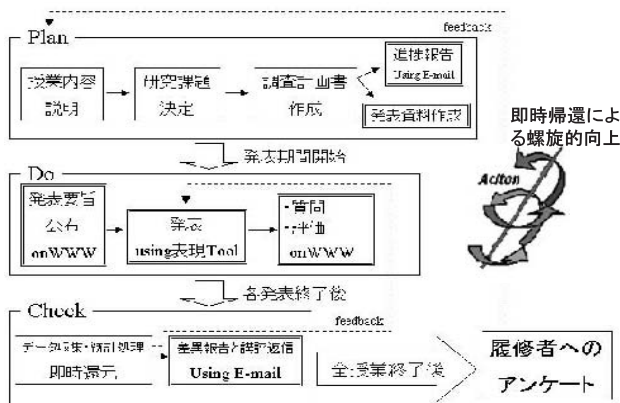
feedback

Plan

授業内容説明

研究課題決定

調査計画書作成

進捗報告
Using E-mail

発表資料作成

即時帰還による螺旋的向上

Action

発表期間開始

Do

発表要旨公布
onWWW

発表
using表現Tool

・質問
・評価
onWWW

各発表終了後

Check

feedback

データ収集・統計処理
即時表示

差異報告と評価返信
Using E-mail

全授業終了後

履修者へのアンケート